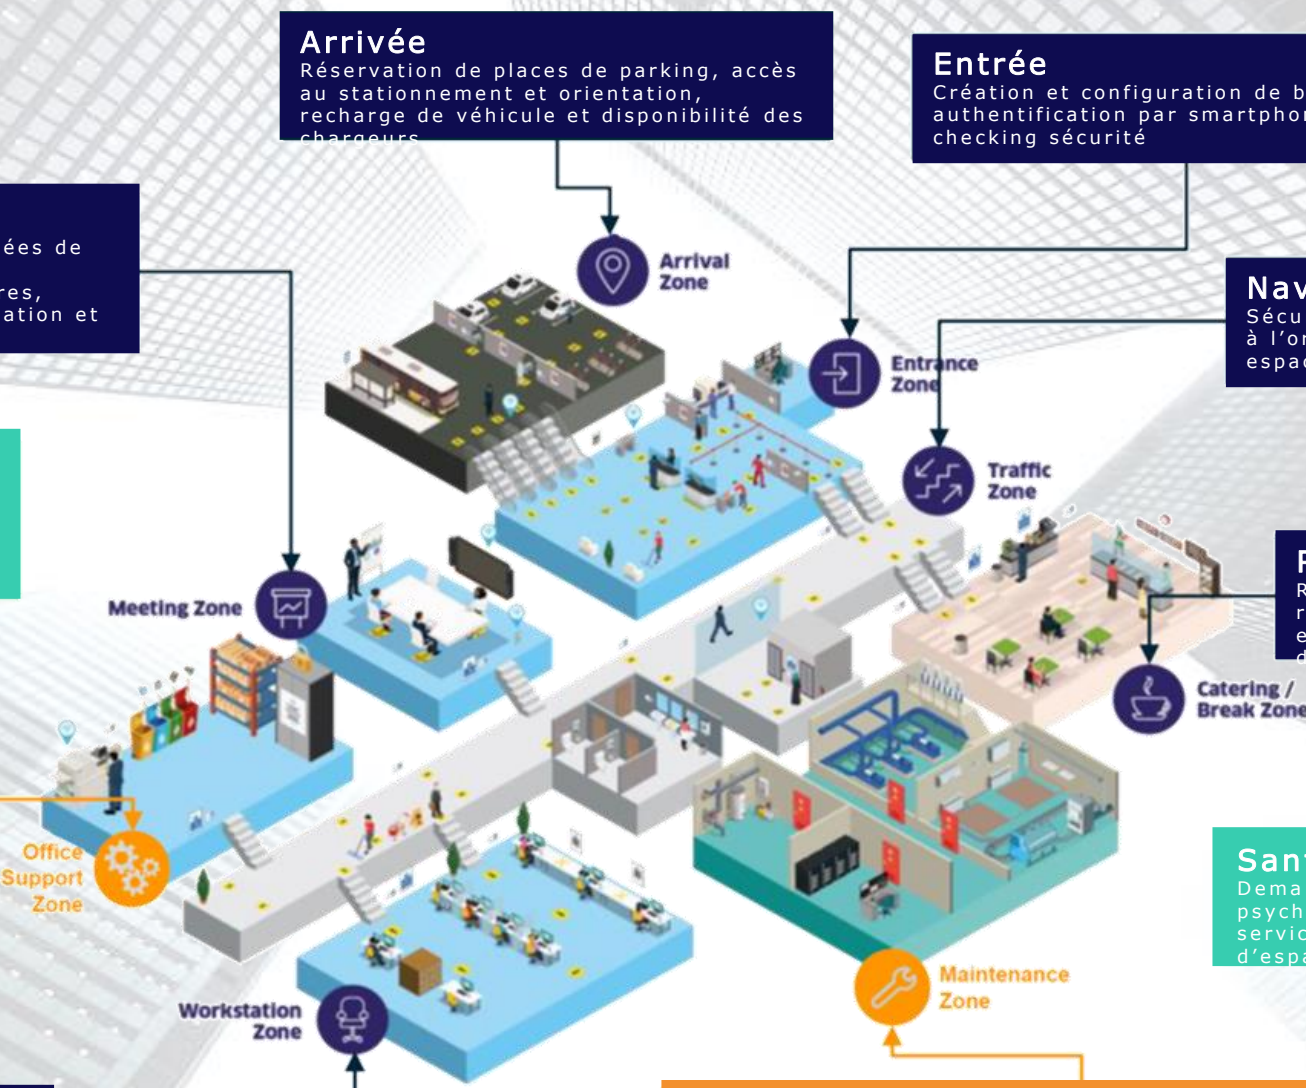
Arrivée
Réservation de places de parking, accès au stationnement et orientation, recharge de véhicule et disponibilité des chargeurs

Entrée
Création et configuration de b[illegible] authentification par smartphon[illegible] checking sécurité

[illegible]ées de
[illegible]res,
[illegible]ation et

Nav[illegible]
Sécu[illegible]
à l'or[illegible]
espac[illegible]

F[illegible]
R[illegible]
r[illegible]
e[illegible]
d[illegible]

San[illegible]
Dema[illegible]
psych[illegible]
servic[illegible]
d'espa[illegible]

Arrival Zone

Entrance Zone

Traffic Zone

Meeting Zone

Catering / Break Zone

Office Support Zone

Maintenance Zone

Workstation Zone